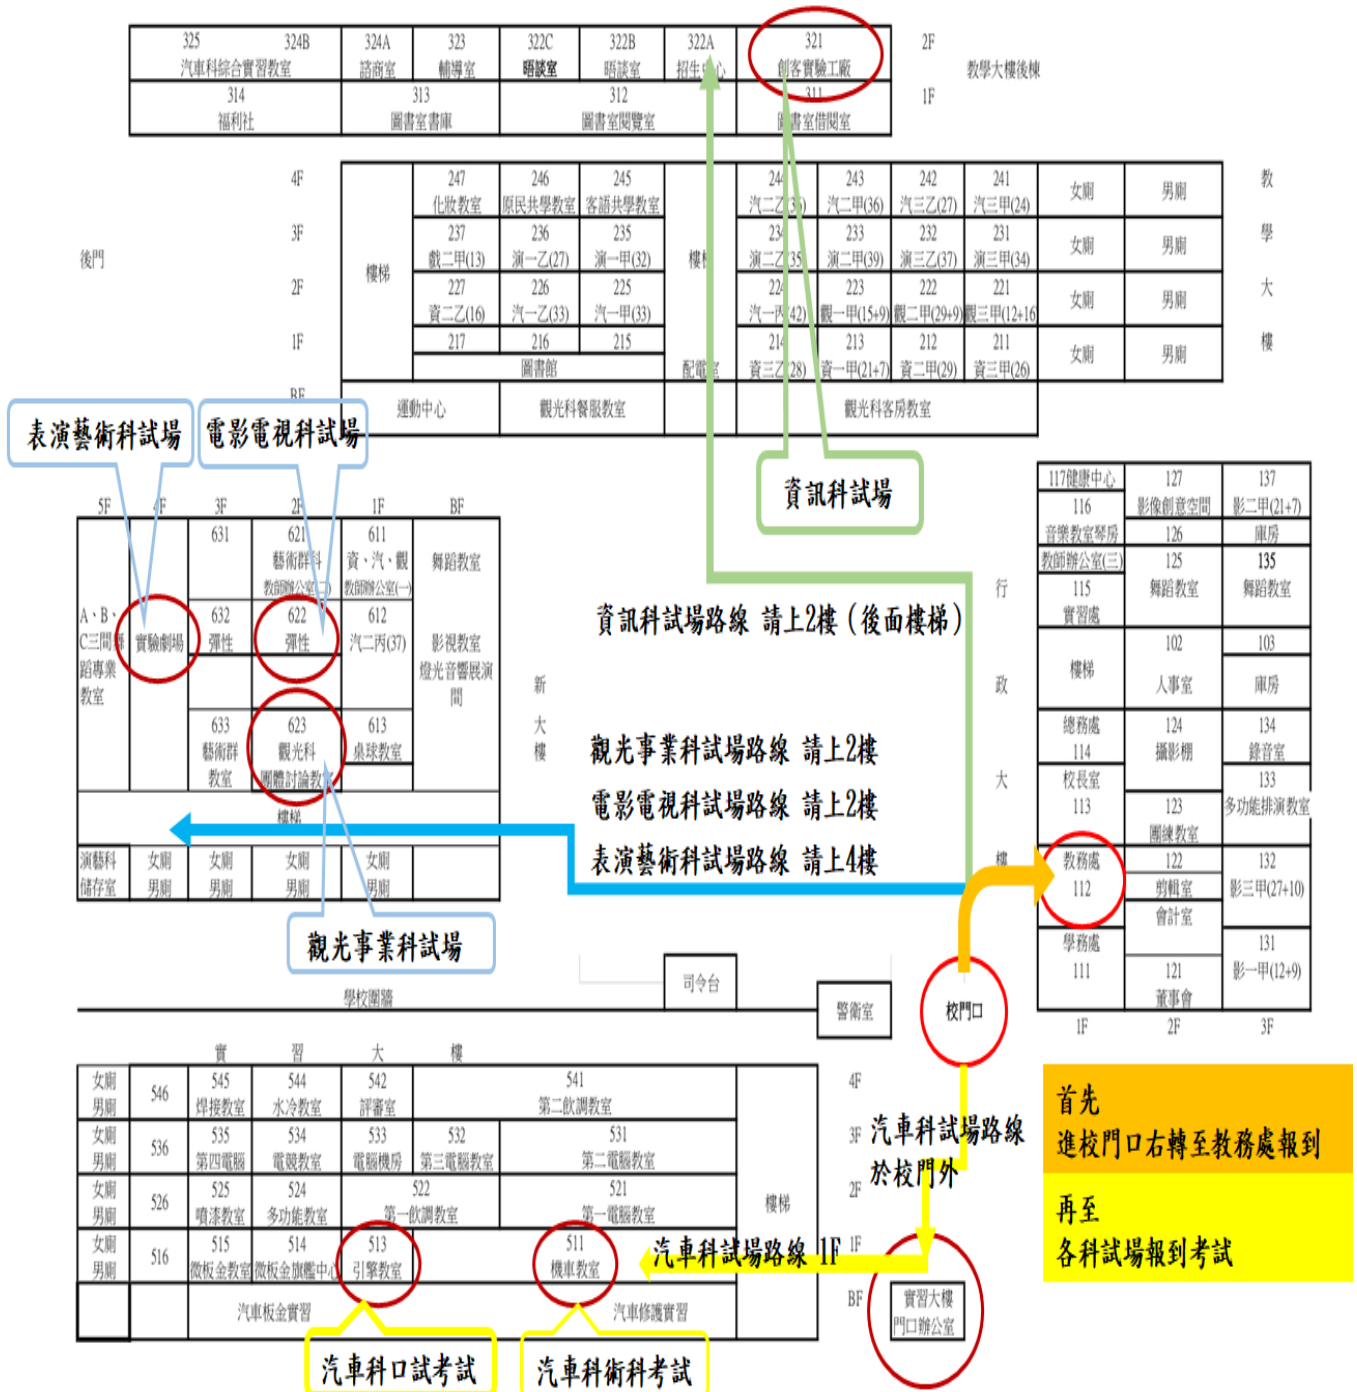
325 324B 汽車科綜合實習教室 | 324A 諮商室 | 323 輔導室 | 322C 晤談室 | 322B 晤談室 | 322A 招生中心 | 321 創客實驗工廠 | 2F 教學大樓後棟
314 福利社 | 313 圖書室書庫 | 312 圖書室閱覽室 | 311 圖書室借閱室 | 1F

4F 3F 2F 1F BF
後門

| 樓梯 | 247 化妝教室 | 246 原民共學教室 | 245 客語共學教室 | 樓梯 | 244 汽二乙(35) | 243 汽二甲(36) | 242 汽三乙(27) | 241 汽三甲(24) | 女廁 | 男廁 |
|---|---|---|---|---|---|---|---|---|---|---|
| | 237 戲二甲(13) | 236 演一乙(27) | 235 演一甲(32) | | 234 演二乙(35) | 233 演二甲(39) | 232 演三乙(37) | 231 演三甲(34) | 女廁 | 男廁 |
| | 227 資二乙(16) | 226 汽一乙(33) | 225 汽一甲(33) | | 224 汽一丙(42) | 223 觀一甲(15+9) | 222 觀二甲(29+9) | 221 觀三甲(12+16) | 女廁 | 男廁 |
| | 217 | 216 圖書館 | 215 | 配電室 | 214 資三乙(28) | 213 資一甲(21+7) | 212 資二甲(29) | 211 資三甲(26) | 女廁 | 男廁 |
| 運動中心 | 觀光科餐服教室 | | | | 觀光科客房教室 | | | | | |

教學大樓

表演藝術科試場
電影電視科試場

5F 4F 3F 2F 1F BF
A、B、C三間舞蹈專業教室 | 實驗劇場 | 631 | 621 藝術群科教師辦公室(二) | 611 資、汽、觀教師辦公室(一) | 舞蹈教室
632 彈性 | 622 彈性 | 612 汽二丙(37) | 影視教室 燈光音響展演間
633 藝術群教室 | 623 觀光科團體討論教室 | 613 桌球教室
樓梯
演藝科儲存室 | 女廁 男廁 | 女廁 男廁 | 女廁 男廁 | 女廁 男廁

資訊科試場

資訊科試場路線 請上2樓（後面樓梯）

新大樓

觀光事業科試場路線 請上2樓
電影電視科試場路線 請上2樓
表演藝術科試場路線 請上4樓

觀光事業科試場

行政大樓

117健康中心 | 127 影像創意空間 | 137 影二甲(21+7)
116 音樂教室琴房 | 126 | 庫房
教師辦公室(三) | 125 舞蹈教室 | 135 舞蹈教室
115 實習處 | |
樓梯 | 102 人事室 | 103 庫房
總務處 114 | 124 攝影棚 | 134 錄音室
校長室 113 | 123 團練教室 | 133 多功能排演教室
教務處 112 | 122 剪輯室 會計室 | 132 影三甲(27+10)
學務處 111 | 121 董事會 | 131 影一甲(12+9)
1F 2F 3F

司令台
學校圍牆
警衛室
校門口

實習大樓

| 女廁 男廁 | 546 | 545 焊接教室 | 544 水冷教室 | 542 評審室 | 541 第二飲調教室 |
|---|---|---|---|---|---|
| 女廁 男廁 | 536 | 535 第四電腦 | 534 電競教室 | 533 電腦機房 532 第三電腦教室 | 531 第二電腦教室 |
| 女廁 男廁 | 526 | 525 噴漆教室 | 524 多功能教室 | 522 第一飲調教室 | 521 第一電腦教室 |
| 女廁 男廁 | 516 | 515 微板金教室 | 514 微板金旗艦中心 | 513 引擎教室 | 511 機車教室 |
| | | 汽車板金實習 | | | 汽車修護實習 |

4F 3F 2F 1F BF
樓梯

汽車科試場路線 於校門外

汽車科試場路線 1F

實習大樓 門口辦公室

汽車科口試考試
汽車科術科考試

首先
進校門口右轉至教務處報到

再至
各科試場報到考試